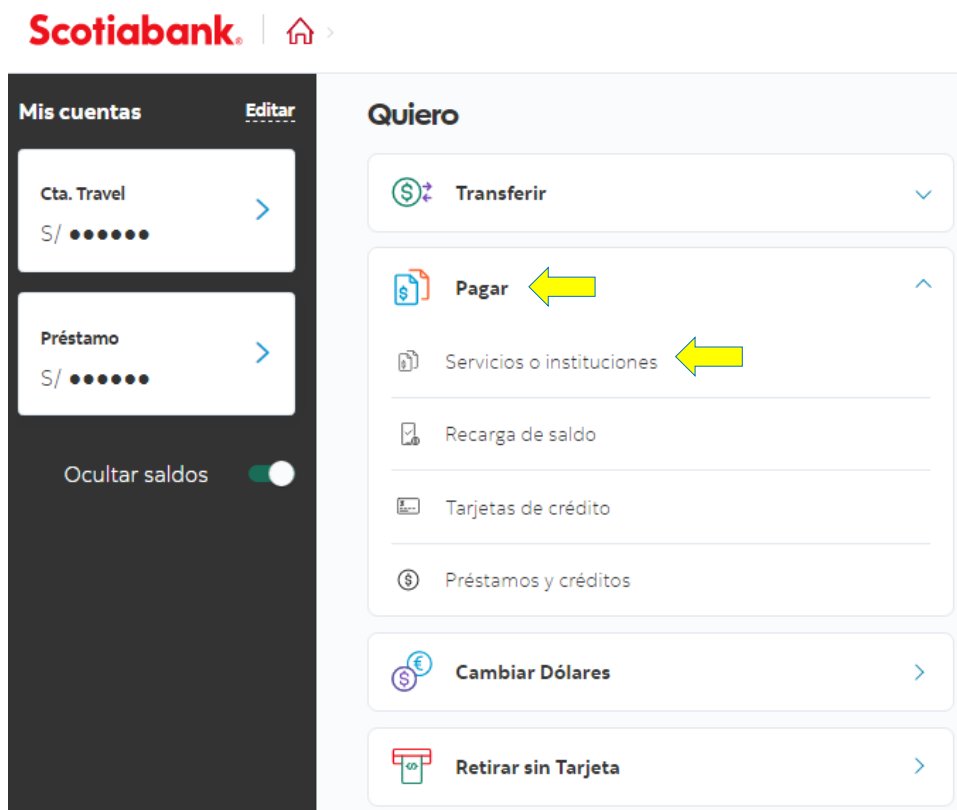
Scotiabank.

Mis cuentas
Editar

Cta. Travel
S/ ●●●●●●

Préstamo
S/ ●●●●●●

Ocultar saldos

Quiero

Transferir

Pagar

Servicios o instituciones

Recarga de saldo

Tarjetas de crédito

Préstamos y créditos

Cambiar Dólares

Retirar sin Tarjeta